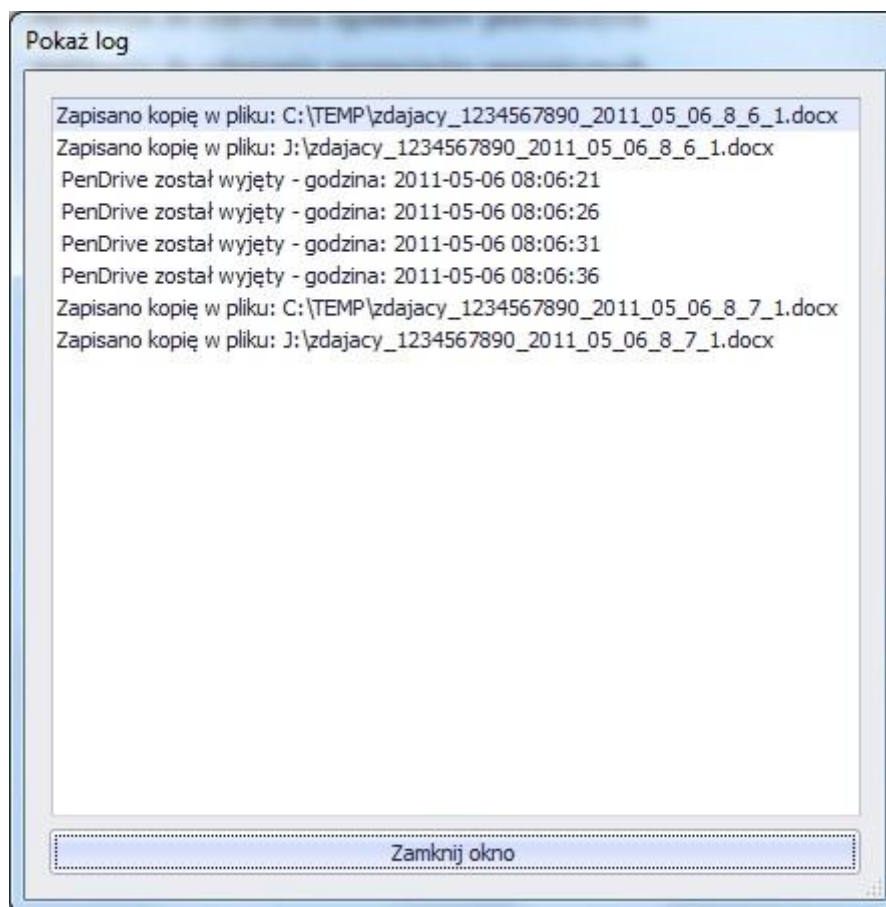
Pokaż log

Zapisano kopię w pliku: C:\TEMP\zdajacy_1234567890_2011_05_06_8_6_1.docx
Zapisano kopię w pliku: J:\zdajacy_1234567890_2011_05_06_8_6_1.docx
PenDrive został wyjęty - godzina: 2011-05-06 08:06:21
PenDrive został wyjęty - godzina: 2011-05-06 08:06:26
PenDrive został wyjęty - godzina: 2011-05-06 08:06:31
PenDrive został wyjęty - godzina: 2011-05-06 08:06:36
Zapisano kopię w pliku: C:\TEMP\zdajacy_1234567890_2011_05_06_8_7_1.docx
Zapisano kopię w pliku: J:\zdajacy_1234567890_2011_05_06_8_7_1.docx

Zamknij okno